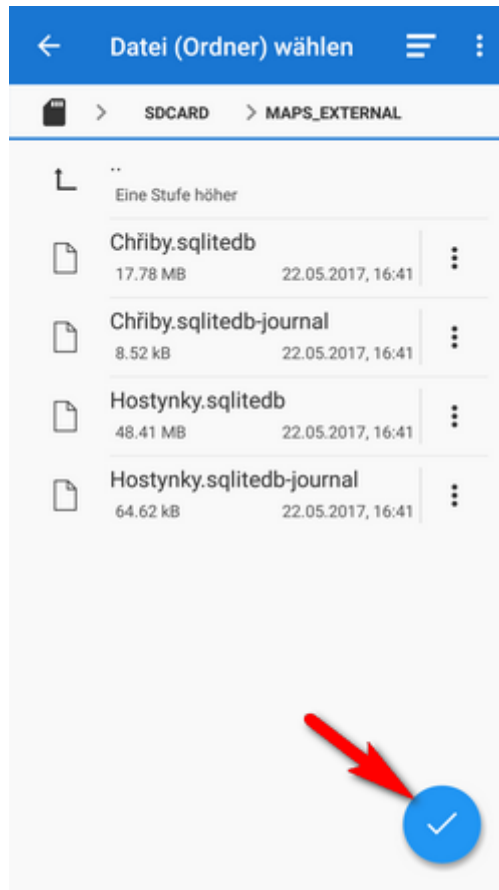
Datei (Ordner) wählen

> SDCARD > MAPS_EXTERNAL

..
Eine Stufe höher

Chřiby.sqlitedb
17.78 MB 22.05.2017, 16:41

Chřiby.sqlitedb-journal
8.52 kB 22.05.2017, 16:41

Hostynky.sqlitedb
48.41 MB 22.05.2017, 16:41

Hostynky.sqlitedb-journal
64.62 kB 22.05.2017, 16:41